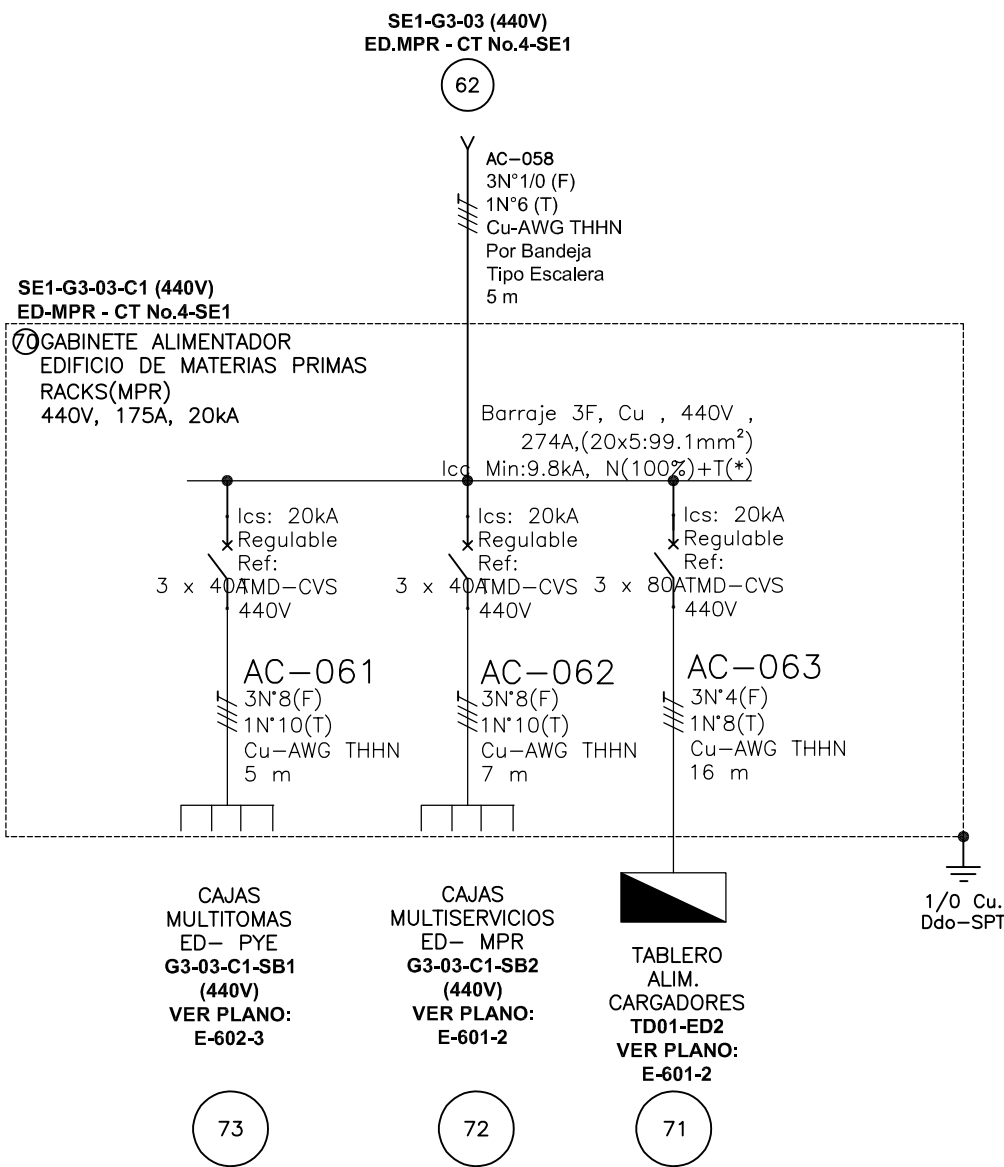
SE1-G3-03 (440V)
ED.MPR - CT No.4-SE1

62

AC–058
3N°1/0 (F)
1N°6 (T)
Cu-AWG THHN
Por Bandeja
Tipo Escalera
5 m

SE1-G3-03-C1 (440V)
ED-MPR - CT No.4-SE1

70 GABINETE ALIMENTADOR
EDIFICIO DE MATERIAS PRIMAS
RACKS(MPR)
440V, 175A, 20kA

Barraje 3F, Cu , 440V ,
274A,(20x5:99.1mm$^2$)
Icc Min:9.8kA, N(100%)+T(*)

Ics: 20kA
Regulable
Ref:
3 x 40A TMD–CVS
440V

Ics: 20kA
Regulable
Ref:
3 x 40A TMD–CVS
440V

Ics: 20kA
Regulable
Ref:
3 x 80A TMD–CVS
440V

AC–061
3N°8(F)
1N°10(T)
Cu–AWG THHN
5 m

AC–062
3N°8(F)
1N°10(T)
Cu–AWG THHN
7 m

AC–063
3N°4(F)
1N°8(T)
Cu–AWG THHN
16 m

1/0 Cu.
Ddo–SPT

CAJAS
MULTITOMAS
ED– PYE
G3-03-C1-SB1
(440V)
VER PLANO:
E-602-3

CAJAS
MULTISERVICIOS
ED– MPR
G3-03-C1-SB2
(440V)
VER PLANO:
E-601-2

TABLERO
ALIM.
CARGADORES
TD01-ED2
VER PLANO:
E-601-2

73

72

71